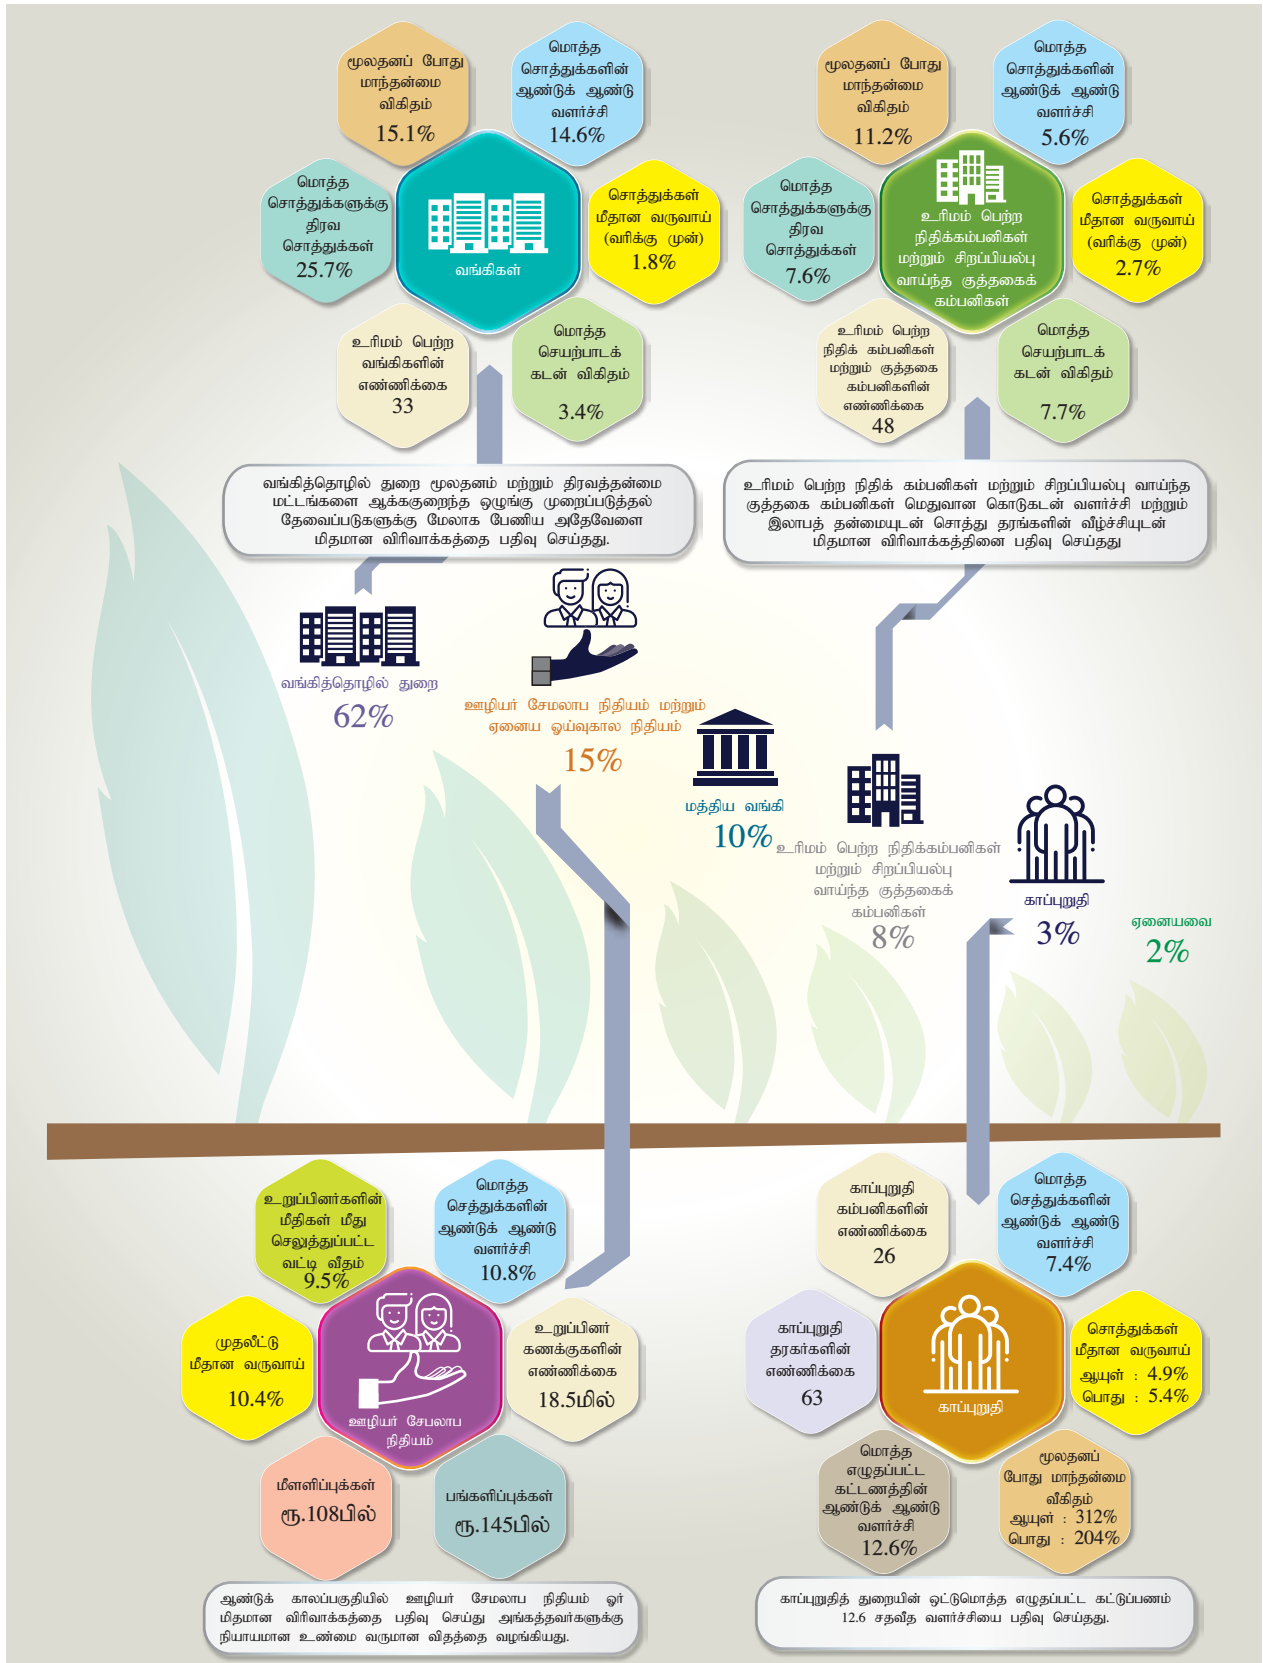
மூலதனப் போது மாந்தன்மை விகிதம்
15.1%

மொத்த சொத்துக்களின் ஆண்டுக் ஆண்டு வளர்ச்சி
14.6%

மொத்த சொத்துக்களுக்கு திரவ சொத்துக்கள்
25.7%

வங்கிகள்

சொத்துக்கள் மீதான வருவாய் (வரிக்கு முன்)
1.8%

உரிமம் பெற்ற வங்கிகளின் எண்ணிக்கை
33

மொத்த செயற்பாடாக் கடன் விகிதம்
3.4%

மூலதனப் போது மாந்தன்மை விகிதம்
11.2%

மொத்த சொத்துக்களின் ஆண்டுக் ஆண்டு வளர்ச்சி
5.6%

மொத்த சொத்துக்களுக்கு திரவ சொத்துக்கள்
7.6%

உரிமம் பெற்ற நிதிக்கம்பனிகள் மற்றும் சிறப்பியல்பு வாய்ந்த குத்தகைக் கம்பனிகள்

சொத்துக்கள் மீதான வருவாய் (வரிக்கு முன்)
2.7%

உரிமம் பெற்ற நிதிக் கம்பனிகள் மற்றும் குத்தகை கம்பனிகளின் எண்ணிக்கை
48

மொத்த செயற்பாடாக் கடன் விகிதம்
7.7%

வங்கித்தொழில் துறை மூலதனம் மற்றும் திரவத்தன்மை மட்டங்களை ஆக்கக்குறைந்த ஒழுங்கு முறைப்படுத்தல் தேவைப்படுகளுக்கு மேலாக பேணிய அதேவேளை மிதமான விரிவாக்கத்தை பதிவு செய்தது.

உரிமம் பெற்ற நிதிக் கம்பனிகள் மற்றும் சிறப்பியல்பு வாய்ந்த குத்தகை கம்பனிகள் மெதுவான கொடுகடன் வளர்ச்சி மற்றும் இலாபத் தன்மையுடன் சொத்து தரங்களின் வீழ்ச்சியுடன் மிதமான விரிவாக்கத்தினை பதிவு செய்தது

வங்கித்தொழில் துறை
62%

ஊழியர் சேமலாப நிதியம் மற்றும் ஏனைய ஓய்வுகால நிதியம்
15%

மத்திய வங்கி
10%

உரிமம் பெற்ற நிதிக்கம்பனிகள் மற்றும் சிறப்பியல்பு வாய்ந்த குத்தகைக் கம்பனிகள்
8%

காப்புறுதி
3%

ஏனையவை
2%

உறுப்பினர்களின் மீதிகள் மீது செலுத்துப்பட்ட வட்டி வீதம்
9.5%

மொத்த செத்துக்களின் ஆண்டுக் ஆண்டு வளர்ச்சி
10.8%

முதலீட்டு மீதான வருவாய்
10.4%

ஊழியர் சேபலாப நிதியம்

உறுப்பினர் கணக்குகளின் எண்ணிக்கை
18.5மில்

மீளளிப்புக்கள்
ரூ.108பில்

பங்களிப்புக்கள்
ரூ.145பில்

காப்புறுதி கம்பனிகளின் எண்ணிக்கை
26

மொத்த செத்துக்களின் ஆண்டுக் ஆண்டு வளர்ச்சி
7.4%

காப்புறுதி தரகர்களின் எண்ணிக்கை
63

காப்புறுதி

சொத்துக்கள் மீதான வருவாய்
ஆயுள் : 4.9%
பொது : 5.4%

மொத்த எழுதப்பட்ட கட்டணத்தின் ஆண்டுக் ஆண்டு வளர்ச்சி
12.6%

மூலதனப் போது மாந்தன்மை வீகிதம்
ஆயுள் : 312%
பொது : 204%

ஆண்டுக் காலப்பகுதியில் ஊழியர் சேமலாப நிதியம் ஓர் மிதமான விரிவாக்கத்தை பதிவு செய்து அங்கத்தவர்களுக்கு நியாயமான உண்மை வருமான விதத்தை வழங்கியது.

காப்புறுதித் துறையின் ஒட்டுமொத்த எழுதப்பட்ட கட்டுப்பணம் 12.6 சதவீத வளர்ச்சியை பதிவு செய்தது.